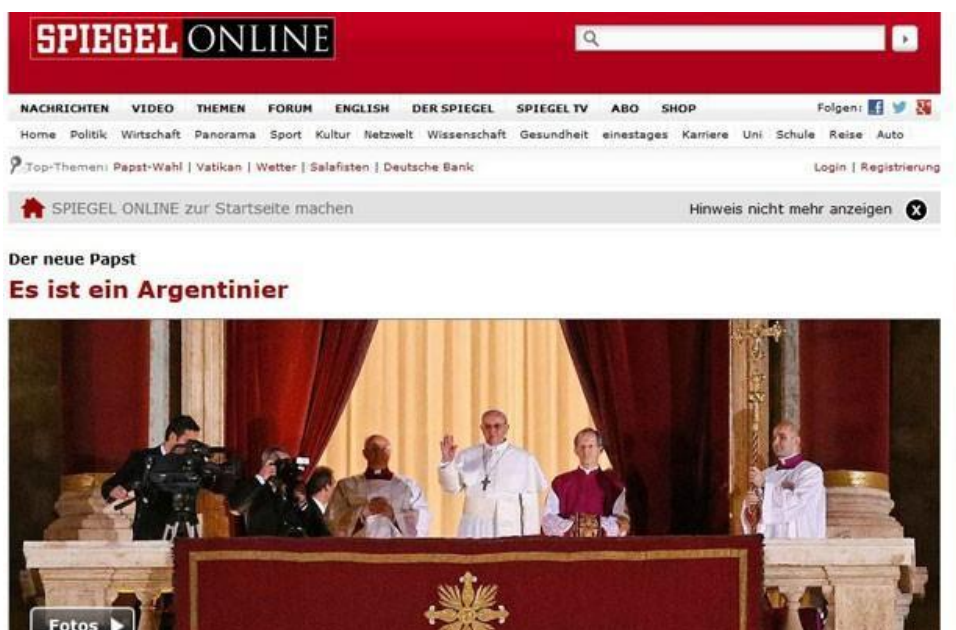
SPIEGEL ONLINE

NACHRICHTEN VIDEO THEMEN FORUM ENGLISH DER SPIEGEL SPIEGEL TV ABO SHOP

Folgen:

Home Politik Wirtschaft Panorama Sport Kultur Netzwelt Wissenschaft Gesundheit einestages Karriere Uni Schule Reise Auto

Top-Themen: Papst-Wahl | Vatikan | Wetter | Salafisten | Deutsche Bank

Login | Registrierung

SPIEGEL ONLINE zur Startseite machen

Hinweis nicht mehr anzeigen

Der neue Papst

Es ist ein Argentinier

Fotos